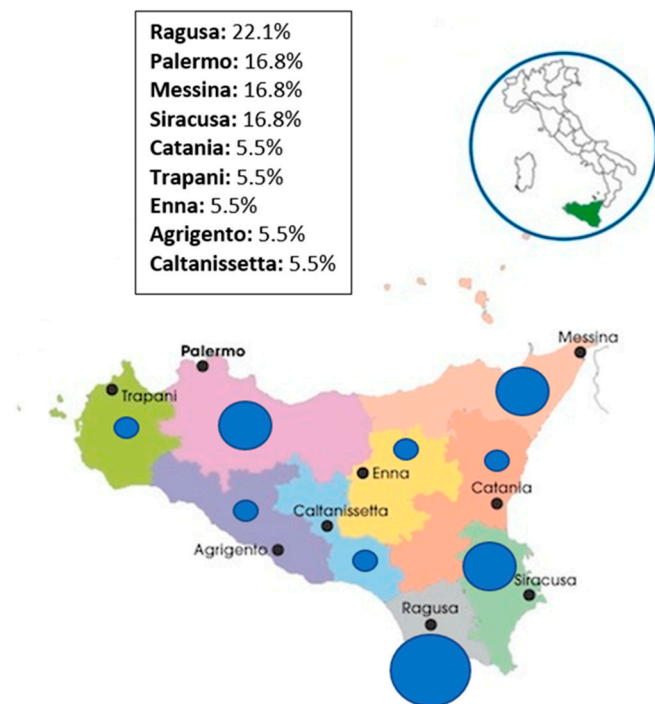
**Ragusa:** 22.1%
**Palermo:** 16.8%
**Messina:** 16.8%
**Siracusa:** 16.8%
**Catania:** 5.5%
**Trapani:** 5.5%
**Enna:** 5.5%
**Agrigento:** 5.5%
**Caltanissetta:** 5.5%

Palermo
Messina
Trapani
Enna
Catania
Caltanissetta
Agrigento
Siracusa
Ragusa